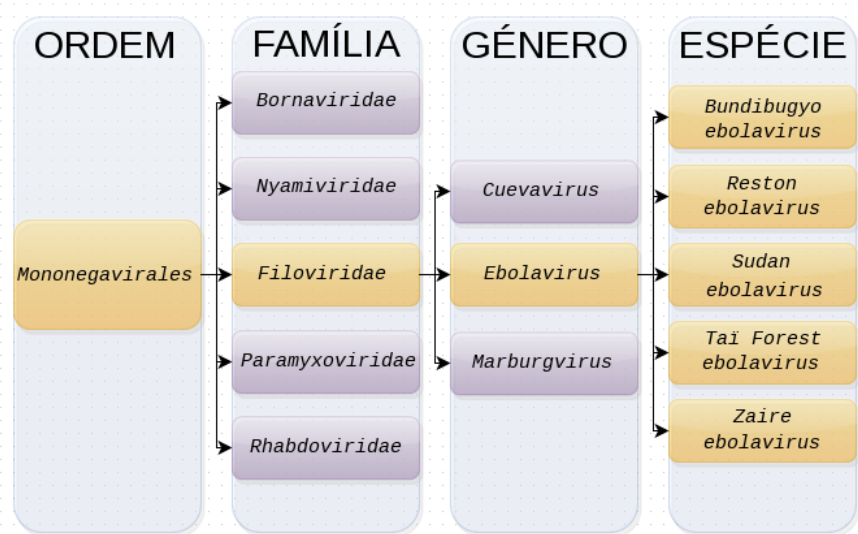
ORDEM

Mononegavirales

FAMÍLIA

Bornaviridae

Nyamiviridae

Filoviridae

Paramyxoviridae

Rhabdoviridae

GÉNERO

Cuevavirus

Ebolavirus

Marburgvirus

ESPÉCIE

Bundibugyo ebolavirus

Reston ebolavirus

Sudan ebolavirus

Taï Forest ebolavirus

Zaire ebolavirus